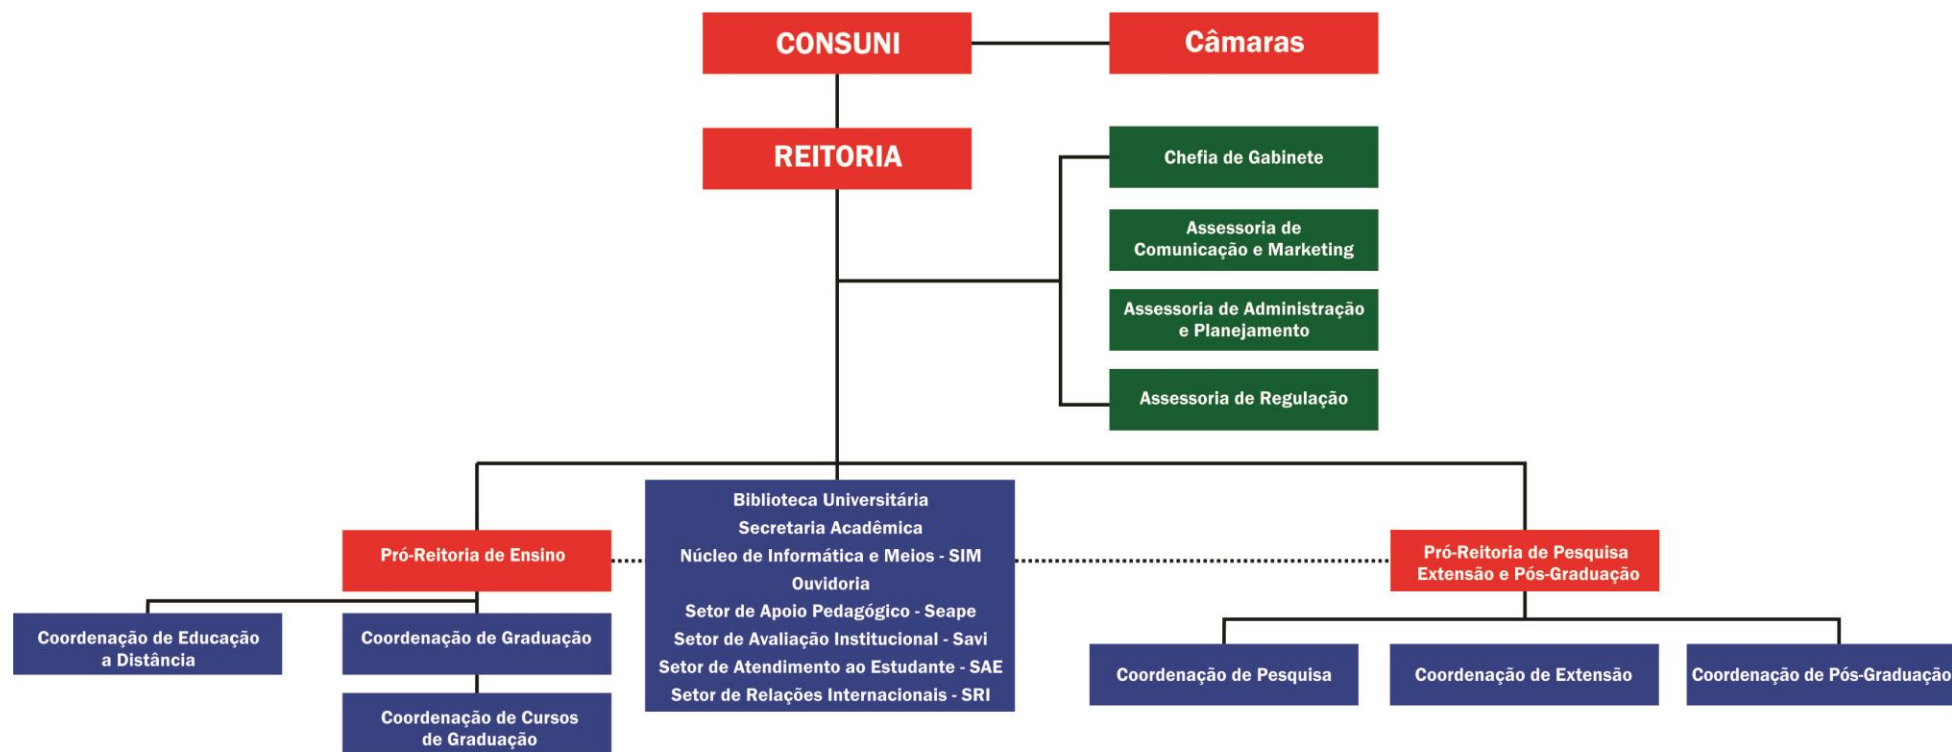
CONSUNI

Câmaras

REITORIA

Chefia de Gabinete

Assessoria de Comunicação e Marketing

Assessoria de Administração e Planejamento

Assessoria de Regulação

Pró-Reitoria de Ensino

Biblioteca Universitária
Secretaria Acadêmica
Núcleo de Informática e Meios - SIM
Ouvidoria
Setor de Apoio Pedagógico - Seape
Setor de Avaliação Institucional - Savi
Setor de Atendimento ao Estudante - SAE
Setor de Relações Internacionais - SRI

Pró-Reitoria de Pesquisa Extensão e Pós-Graduação

Coordenação de Educação a Distância

Coordenação de Graduação

Coordenação de Cursos de Graduação

Coordenação de Pesquisa

Coordenação de Extensão

Coordenação de Pós-Graduação